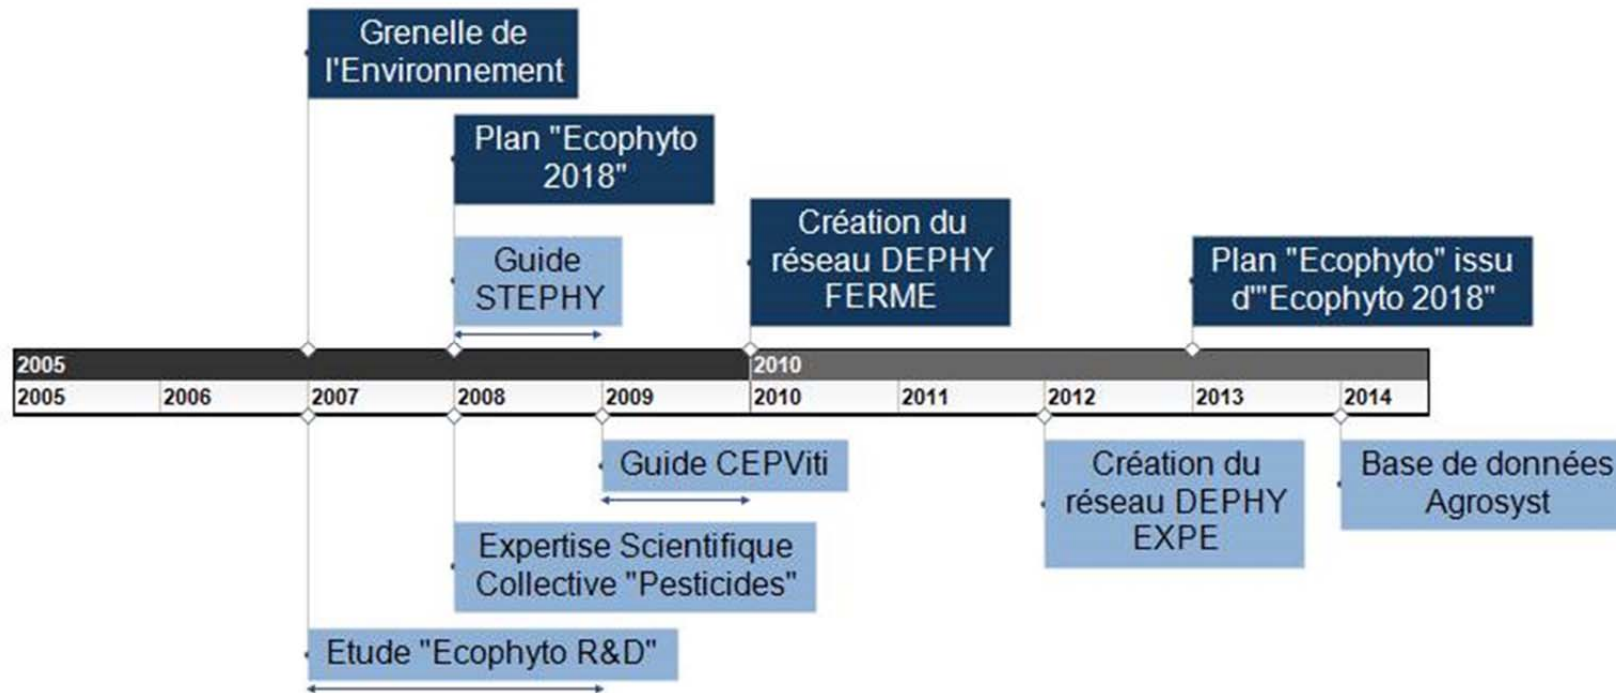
Grenelle de l'Environnement

Plan "Ecophyto 2018"

Guide STEPHY

Création du réseau DEPHY FERME

Plan "Ecophyto" issu d'"Ecophyto 2018"

2005 | 2010

2005 | 2006 | 2007 | 2008 | 2009 | 2010 | 2011 | 2012 | 2013 | 2014

Guide CEPViti

Création du réseau DEPHY EXPE

Base de données Agrosyst

Expertise Scientifique Collective "Pesticides"

Etude "Ecophyto R&D"